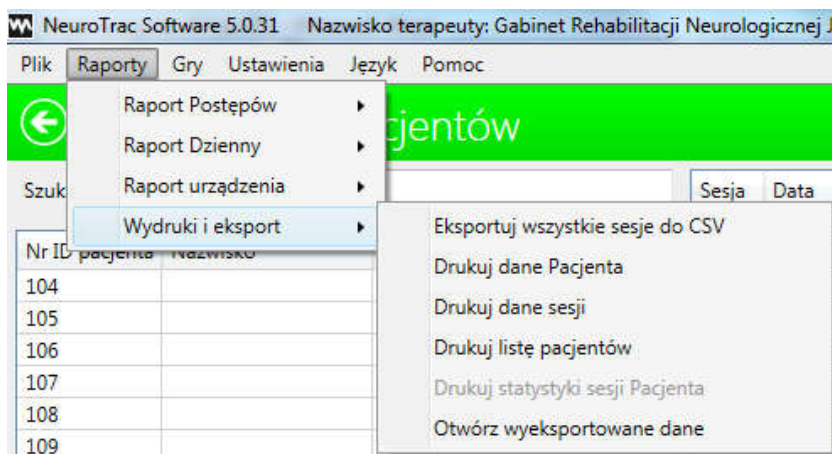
NeuroTrac Software 5.0.31 Nazwisko terapeuty: Gabinet Rehabilitacji Neurologicznej J

Plik Raporty Gry Ustawienia Język Pomoc

Raport Postępów
Raport Dzienny
Raport urządzenia
Wydruki i eksport

cjentów

Szuk

Sesja Data

Eksportuj wszystkie sesje do CSV
Drukuj dane Pacjenta
Drukuj dane sesji
Drukuj listę pacjentów
Drukuj statystyki sesji Pacjenta
Otwórz wyeksportowane dane

| Nr ID pacjenta | Nazwisko |
|---|---|
| 104 | |
| 105 | |
| 106 | |
| 107 | |
| 108 | |
| 109 | |